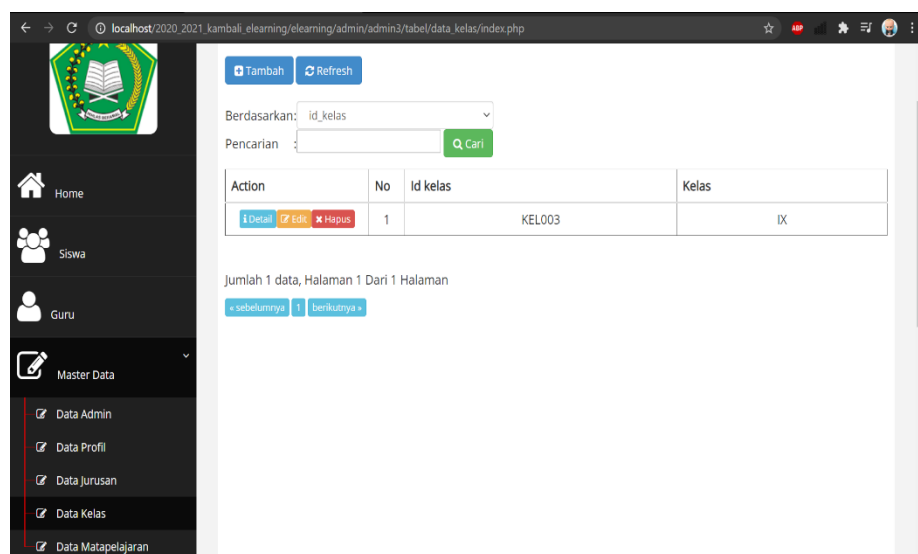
localhost/2020_2021_kambali_elearning/elearning/admin/admin3/tabel/data_kelas/index.php

ABP

Home

Siswa

Guru

Master Data

Data Admin

Data Profil

Data Jurusan

Data Kelas

Data Matapelajaran

Tambah Refresh

Berdasarkan: id_kelas

Pencarian : Cari

| Action | No | Id kelas | Kelas |
|---|---|---|---|
| Detail Edit Hapus | 1 | KEL003 | IX |

Jumlah 1 data, Halaman 1 Dari 1 Halaman

« sebelumnya 1 berikutnya »